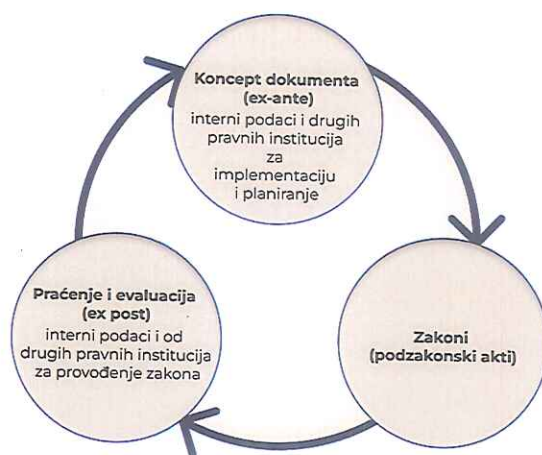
**Koncept dokumenta (ex-ante)**
interni podaci i drugih pravnih institucija za implementaciju i planiranje

**Zakoni (podzakonski akti)**

**Praćenje i evaluacija (ex post)**
interni podaci i od drugih pravnih institucija za provođenje zakona